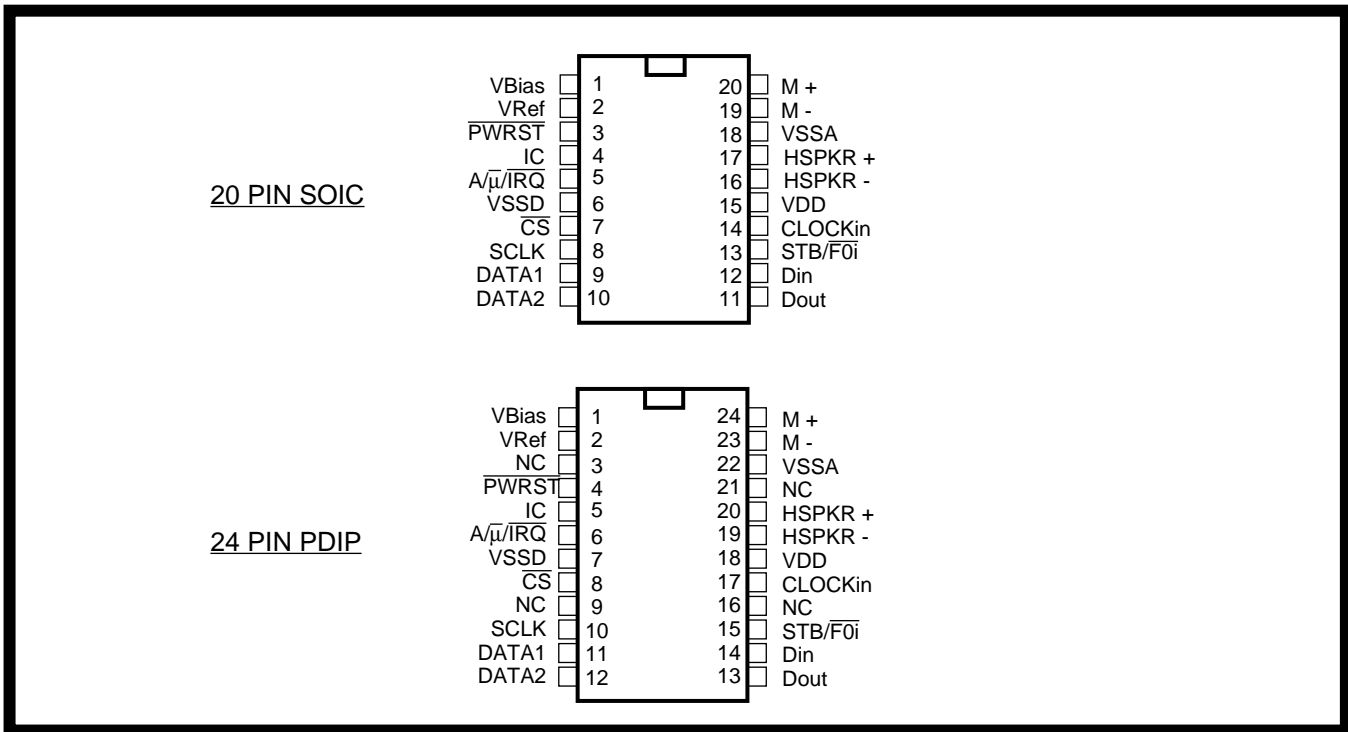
20 PIN SOIC

VBias 1
VRef 2
$\overline{PWRST}$ 3
IC 4
$A/\overline{\mu}/\overline{IRQ}$ 5
VSSD 6
$\overline{CS}$ 7
SCLK 8
DATA1 9
DATA2 10

20 M +
19 M -
18 VSSA
17 HSPKR +
16 HSPKR -
15 VDD
14 CLOCKin
13 $STB/\overline{F0i}$
12 Din
11 Dout

24 PIN PDIP

VBias 1
VRef 2
NC 3
$\overline{PWRST}$ 4
IC 5
$A/\overline{\mu}/\overline{IRQ}$ 6
VSSD 7
$\overline{CS}$ 8
NC 9
SCLK 10
DATA1 11
DATA2 12

24 M +
23 M -
22 VSSA
21 NC
20 HSPKR +
19 HSPKR -
18 VDD
17 CLOCKin
16 NC
15 $STB/\overline{F0i}$
14 Din
13 Dout